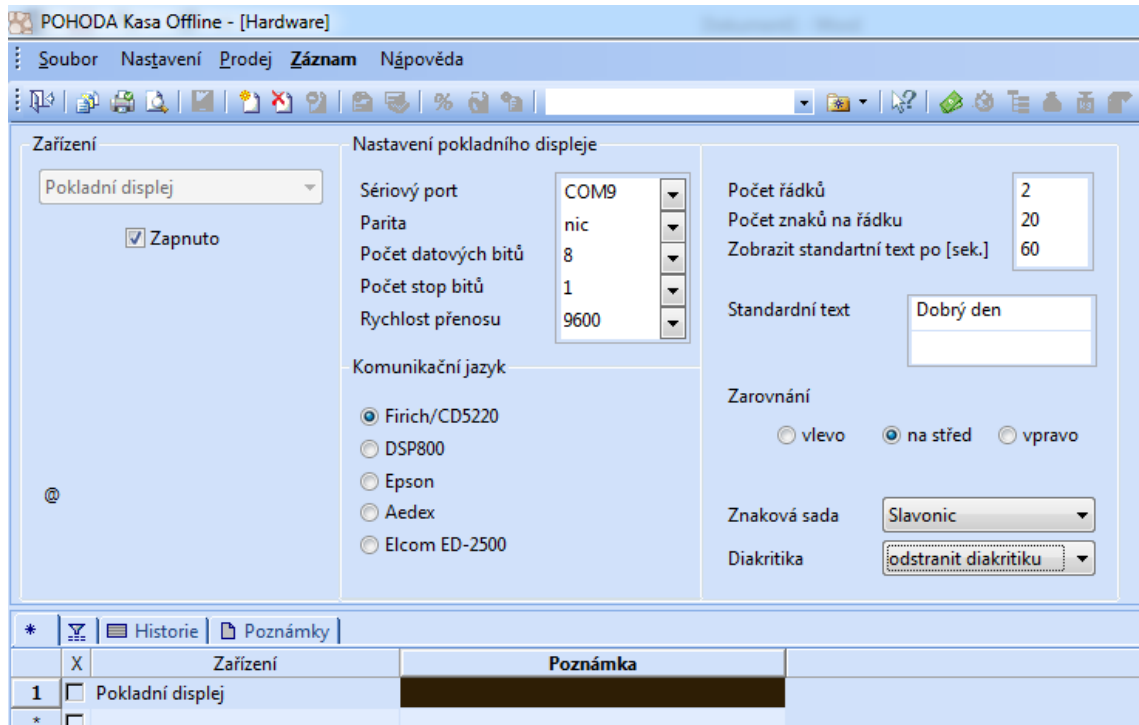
POHODA Kasa Offline - [Hardware]

Soubor Nastavení Prodej Záznam Nápověda

Zařízení

Pokladní displej

Zapnuto

@

Nastavení pokladního displeje

Sériový port COM9
Parita nic
Počet datových bitů 8
Počet stop bitů 1
Rychlost přenosu 9600

Komunikační jazyk

Firich/CD5220
DSP800
Epson
Aedex
Elcom ED-2500

Počet řádků 2
Počet znaků na řádku 20
Zobrazit standartní text po [sek.] 60

Standardní text Dobrý den

Zarovnání

vlevo na střed vpravo

Znaková sada Slavonic

Diakritika odstranit diakritiku

* Historie Poznámky

| | X | Zařízení | Poznámka |
|---|---|---|---|
| 1 | ☐ | Pokladní displej | |
| * | ☐ | | |